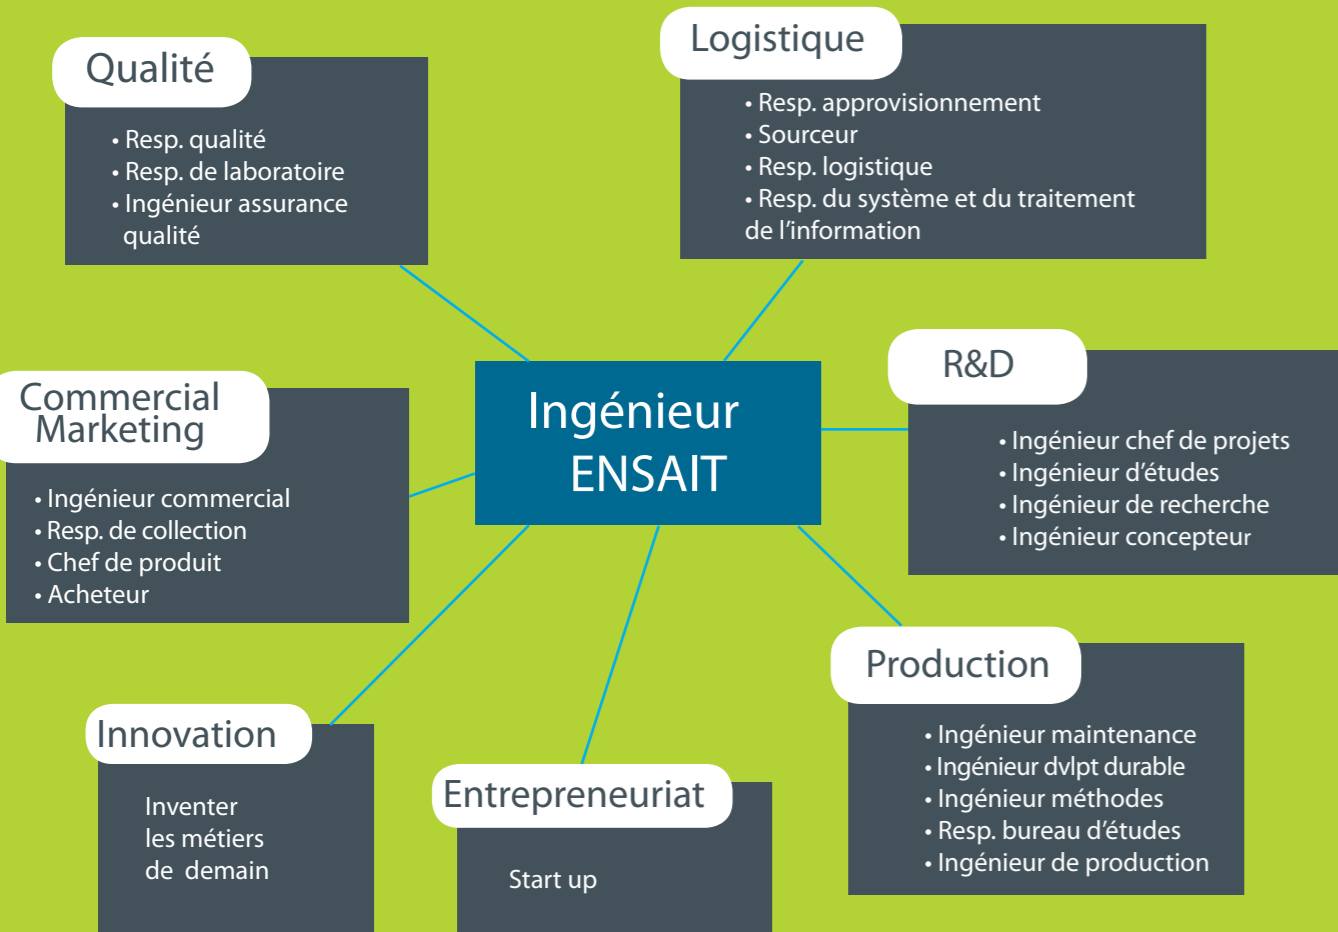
Qualité

• Resp. qualité
• Resp. de laboratoire
• Ingénieur assurance qualité

Logistique

• Resp. approvisionnement
• Sourceur
• Resp. logistique
• Resp. du système et du traitement de l'information

Ingénieur ENSAIT

R&D

• Ingénieur chef de projets
• Ingénieur d'études
• Ingénieur de recherche
• Ingénieur concepteur

Commercial Marketing

• Ingénieur commercial
• Resp. de collection
• Chef de produit
• Acheteur

Production

• Ingénieur maintenance
• Ingénieur dvlpt durable
• Ingénieur méthodes
• Resp. bureau d'études
• Ingénieur de production

Innovation

Inventer les métiers de demain

Entrepreneuriat

Start up